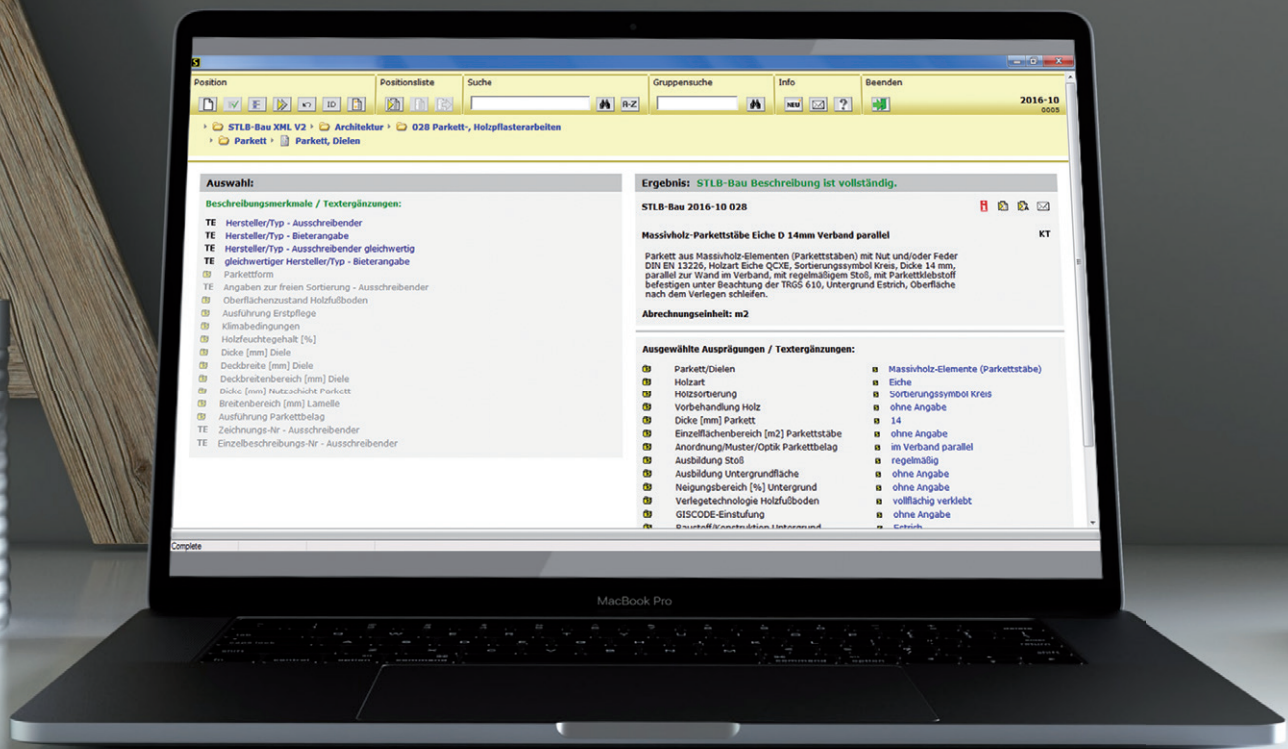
Position | Positionsliste | Suche | Gruppensuche | Info | Beenden

A-Z

NEW ?

2016-10
0005

STLB-Bau XML V2 › Architektur › 028 Parkett-, Holzpflasterarbeiten
› Parkett › Parkett, Dielen

Auswahl:

Beschreibungsmerkmale / Textergänzungen:

TE Hersteller/Typ - Ausschreibender
TE Hersteller/Typ - Bieterangabe
TE Hersteller/Typ - Ausschreibender gleichwertig
TE gleichwertiger Hersteller/Typ - Bieterangabe
Parkettform
TE Angaben zur freien Sortierung - Ausschreibender
Oberflächenzustand Holzfußboden
Ausführung Erstpflege
Klimabedingungen
Holzfeuchtegehalt [%]
Dicke [mm] Diele
Deckbreite [mm] Diele
Deckbreitenbereich [mm] Diele
Dicke [mm] Nutzschicht Parkett
Breitenbereich [mm] Lamelle
Ausführung Parkettbelag
TE Zeichnungs-Nr - Ausschreibender
TE Einzelbeschreibungs-Nr - Ausschreibender

Ergebnis: STLB-Bau Beschreibung ist vollständig.

STLB-Bau 2016-10 028

Massivholz-Parkettstäbe Eiche D 14mm Verband parallel KT

Parkett aus Massivholz-Elementen (Parkettstäben) mit Nut und/oder Feder DIN EN 13226, Holzart Eiche QCXE, Sortierungssymbol Kreis, Dicke 14 mm, parallel zur Wand im Verband, mit regelmäßigem Stoß, mit Parkettklebstoff befestigen unter Beachtung der TRGS 610, Untergrund Estrich, Oberfläche nach dem Verlegen schleifen.

Abrechnungseinheit: m2

Ausgewählte Ausprägungen / Textergänzungen:

| | |
|---|---|
| Parkett/Dielen | Massivholz-Elemente (Parkettstäbe) |
| Holzart | Eiche |
| Holzsortierung | Sortierungssymbol Kreis |
| Vorbehandlung Holz | ohne Angabe |
| Dicke [mm] Parkett | 14 |
| Einzelflächenbereich [m2] Parkettstäbe | ohne Angabe |
| Anordnung/Muster/Optik Parkettbelag | im Verband parallel |
| Ausbildung Stoß | regelmäßig |
| Ausbildung Untergrundfläche | ohne Angabe |
| Neigungsbereich [%] Untergrund | ohne Angabe |
| Verlegetechnologie Holzfußboden | vollflächig verklebt |
| GISCODE-Einstufung | ohne Angabe |
| Baustoff/Konstruktion Untergrund | Estrich |

Complete

MacBook Pro